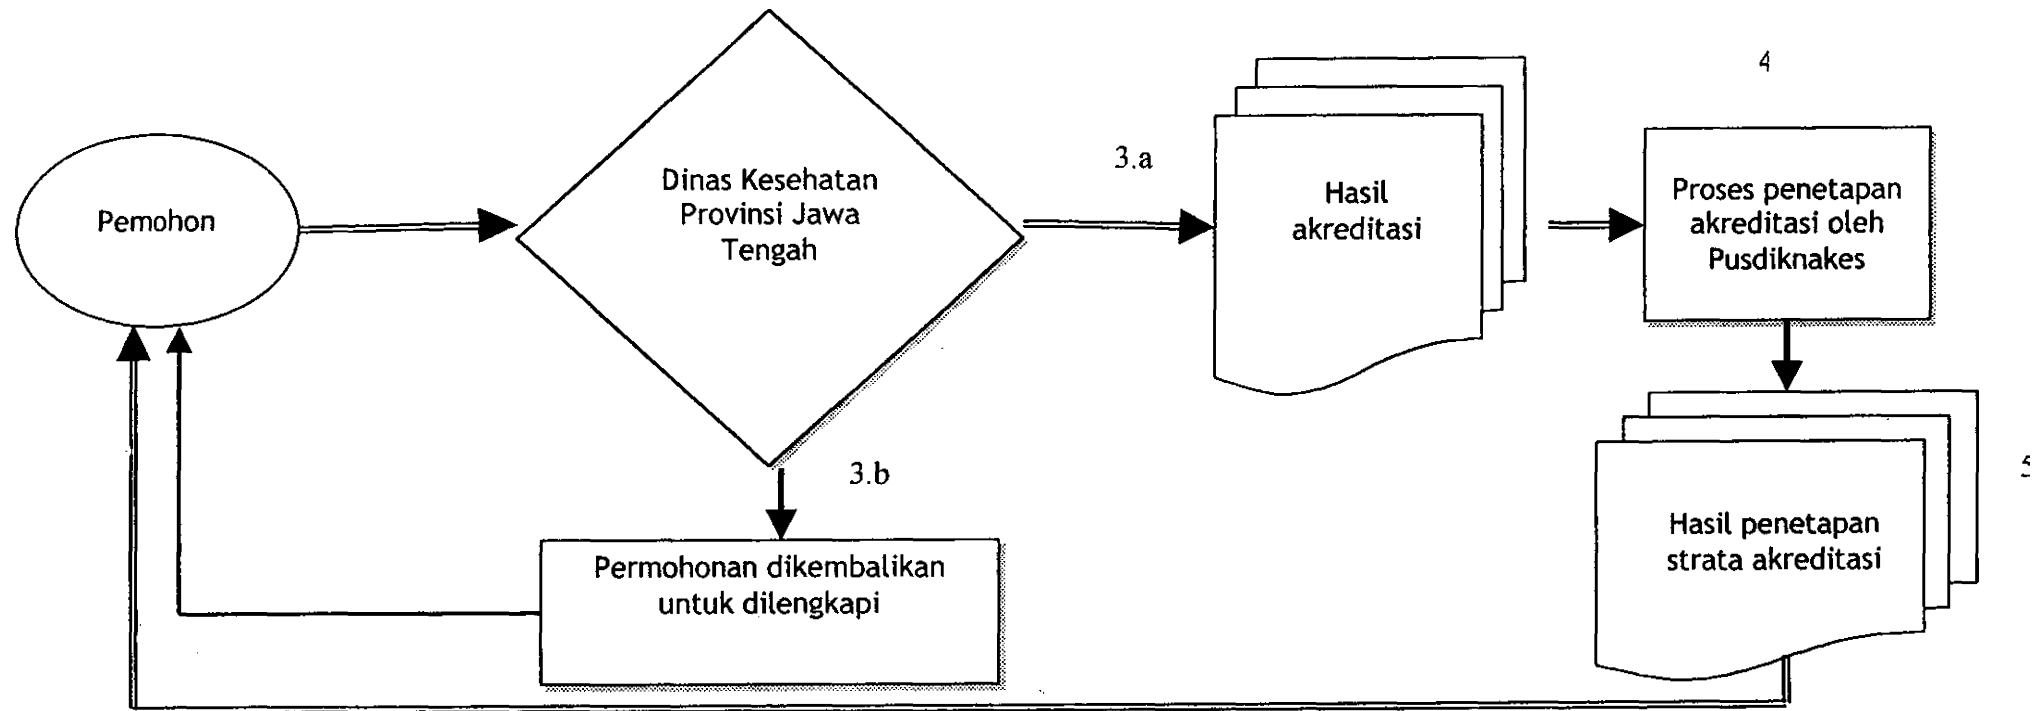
4

Pemohon

Dinas Kesehatan Provinsi Jawa Tengah

3.a

Hasil akreditasi

Proses penetapan akreditasi oleh Pusdiknakes

3.b

5

Permohonan dikembalikan untuk dilengkapi

Hasil penetapan strata akreditasi